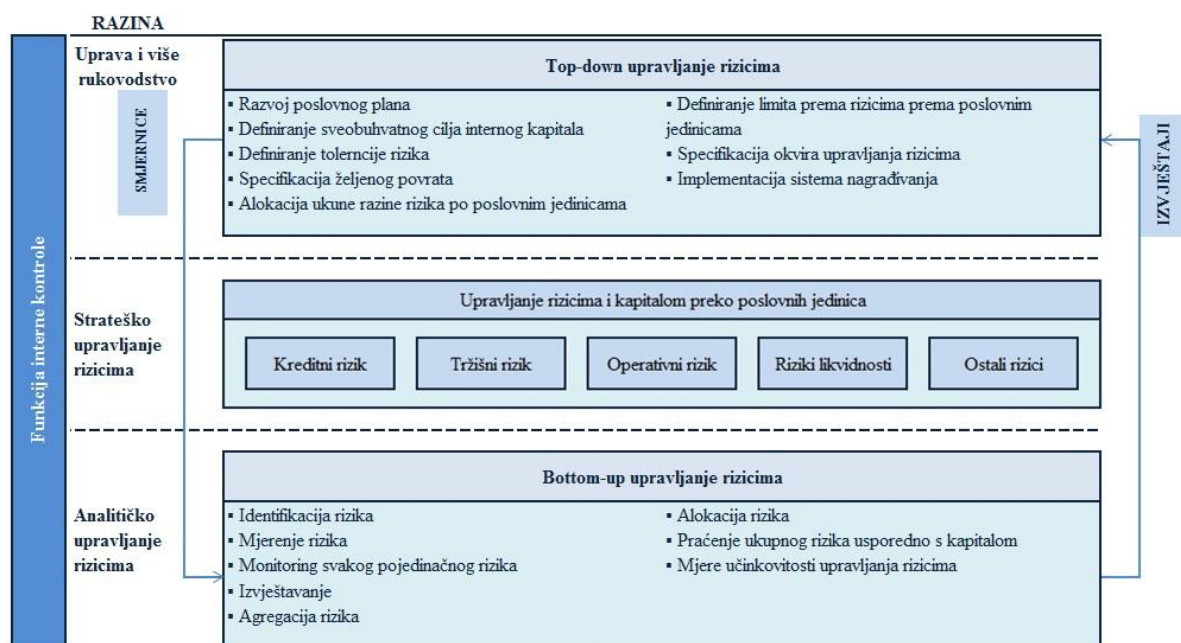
RAZINA

Funkcija interne kontrole

Uprava i više rukovodstvo

SMJERNICE

Top-down upravljanje rizicima

▪ Razvoj poslovnog plana
▪ Definiranje sveobuhvatnog cilja internog kapitala
▪ Definiranje tolerncije rizika
▪ Specifikacija željenog povrata
▪ Alokacija ukune razine rizika po poslovnim jedinicama

▪ Definiranje limita prema rizicima prema poslovnim jedinicama
▪ Specifikacija okvira upravljanja rizicima
▪ Implementacija sistema nagrađivanja

IZVJEŠTAJI

Strateško upravljanje rizicima

Upravljanje rizicima i kapitalom preko poslovnih jedinica

| Kreditni rizik | Tržišni rizik | Operativni rizik | Riziki likvidnosti | Ostali rizici |
|---|---|---|---|---|

Analitičko upravljanje rizicima

Bottom-up upravljanje rizicima

▪ Identifikacija rizika
▪ Mjerenje rizika
▪ Monitoring svakog pojedinačnog rizika
▪ Izvještavanje
▪ Agregacija rizika

▪ Alokacija rizika
▪ Praćenje ukupnog rizika usporedno s kapitalom
▪ Mjere učinkovitosti upravljanja rizicima